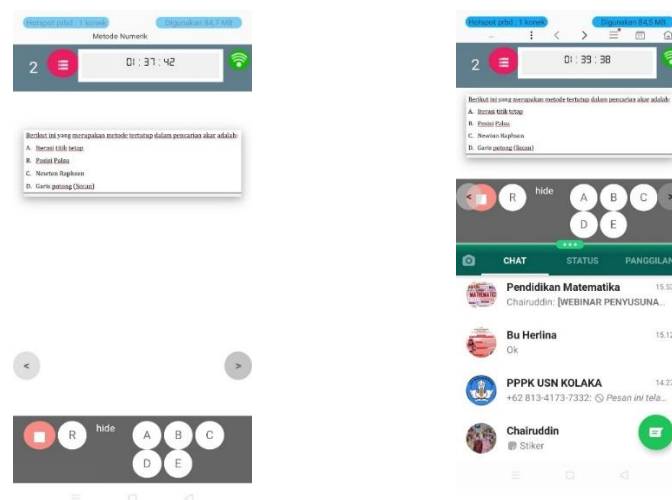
Hotspot pribd : 1 konek

Digunakan 84,7 MB

Metode Numerik

2

01 : 37 : 42

Berikut ini yang merupakan metode tertutup dalam pencarian akar adalah:

A. Iterasi titik tetap

B. Posisi Palsu

C. Newton Raphson

D. Garis potong (Secan)

<

>

R

hide

A

B

C

D

E

Hotspot pribd : 1 konek

Digunakan 84,5 MB

2

01 : 39 : 38

Berikut ini yang merupakan metode tertutup dalam pencarian akar adalah:

A. Iterasi titik tetap

B. Posisi Palsu

C. Newton Raphson

D. Garis potong (Secan)

R

hide

A

B

C

D

E

CHAT

STATUS

PANGGILAN

Pendidikan Matematika

15.5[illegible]

Chairuddin: [WEBINAR PENYUSUNA...

Bu Herlina

15.1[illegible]

Ok

PPPK USN KOLAKA

14.2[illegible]

+62 813-4173-7332: Pesan ini tela...

Chairuddin

Stiker